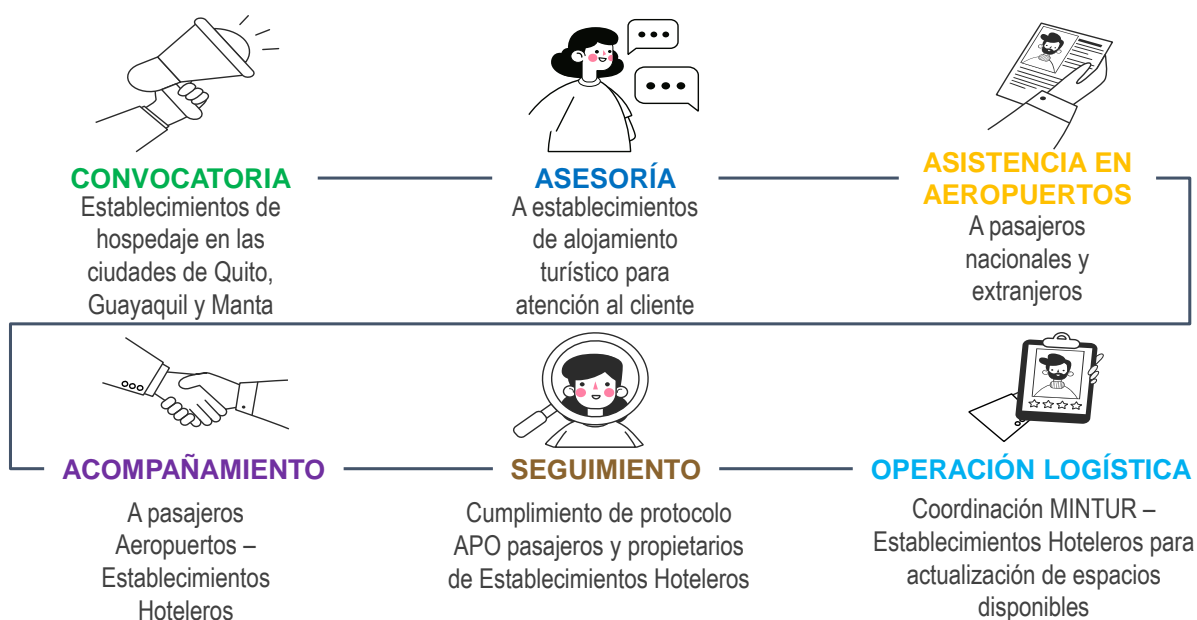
CONVOCATORIA
Establecimientos de hospedaje en las ciudades de Quito, Guayaquil y Manta

ASESORÍA
A establecimientos de alojamiento turístico para atención al cliente

ASISTENCIA EN AEROPUERTOS
A pasajeros nacionales y extranjeros

ACOMPAÑAMIENTO
A pasajeros Aeropuertos – Establecimientos Hoteleros

SEGUIMIENTO
Cumplimiento de protocolo APO pasajeros y propietarios de Establecimientos Hoteleros

OPERACIÓN LOGÍSTICA
Coordinación MINTUR – Establecimientos Hoteleros para actualización de espacios disponibles